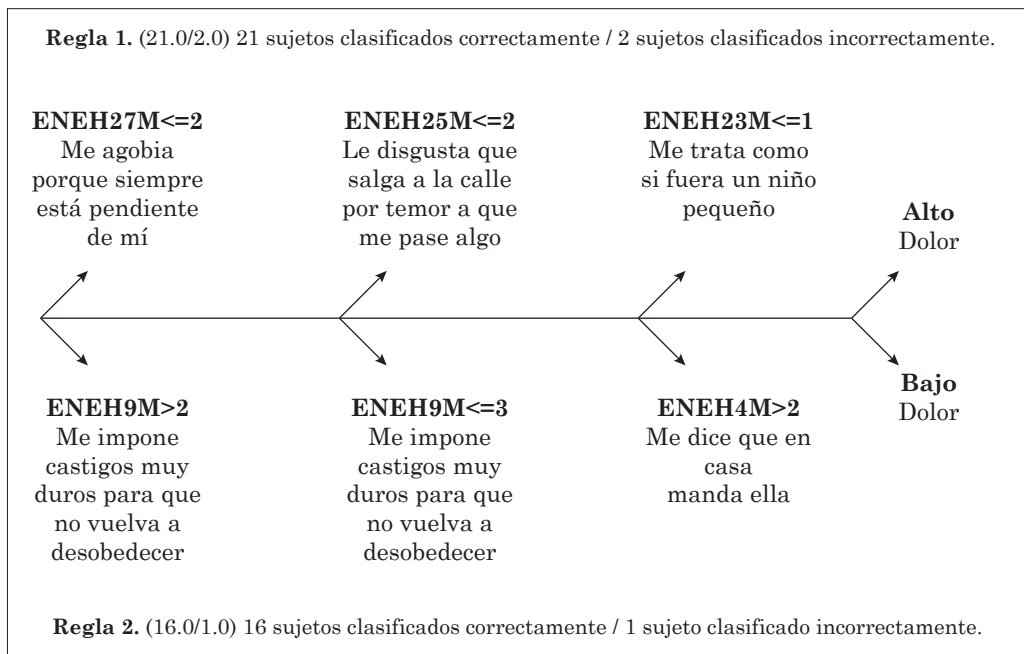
**Regla 1.** (21.0/2.0) 21 sujetos clasificados correctamente / 2 sujetos clasificados incorrectamente.

**ENEH27M<=2**
Me agobia porque siempre está pendiente de mí

**ENEH25M<=2**
Le disgusta que salga a la calle por temor a que me pase algo

**ENEH23M<=1**
Me trata como si fuera un niño pequeño

**Alto**
Dolor

**Bajo**
Dolor

**ENEH9M>2**
Me impone castigos muy duros para que no vuelva a desobedecer

**ENEH9M<=3**
Me impone castigos muy duros para que no vuelva a desobedecer

**ENEH4M>2**
Me dice que en casa manda ella

**Regla 2.** (16.0/1.0) 16 sujetos clasificados correctamente / 1 sujeto clasificado incorrectamente.